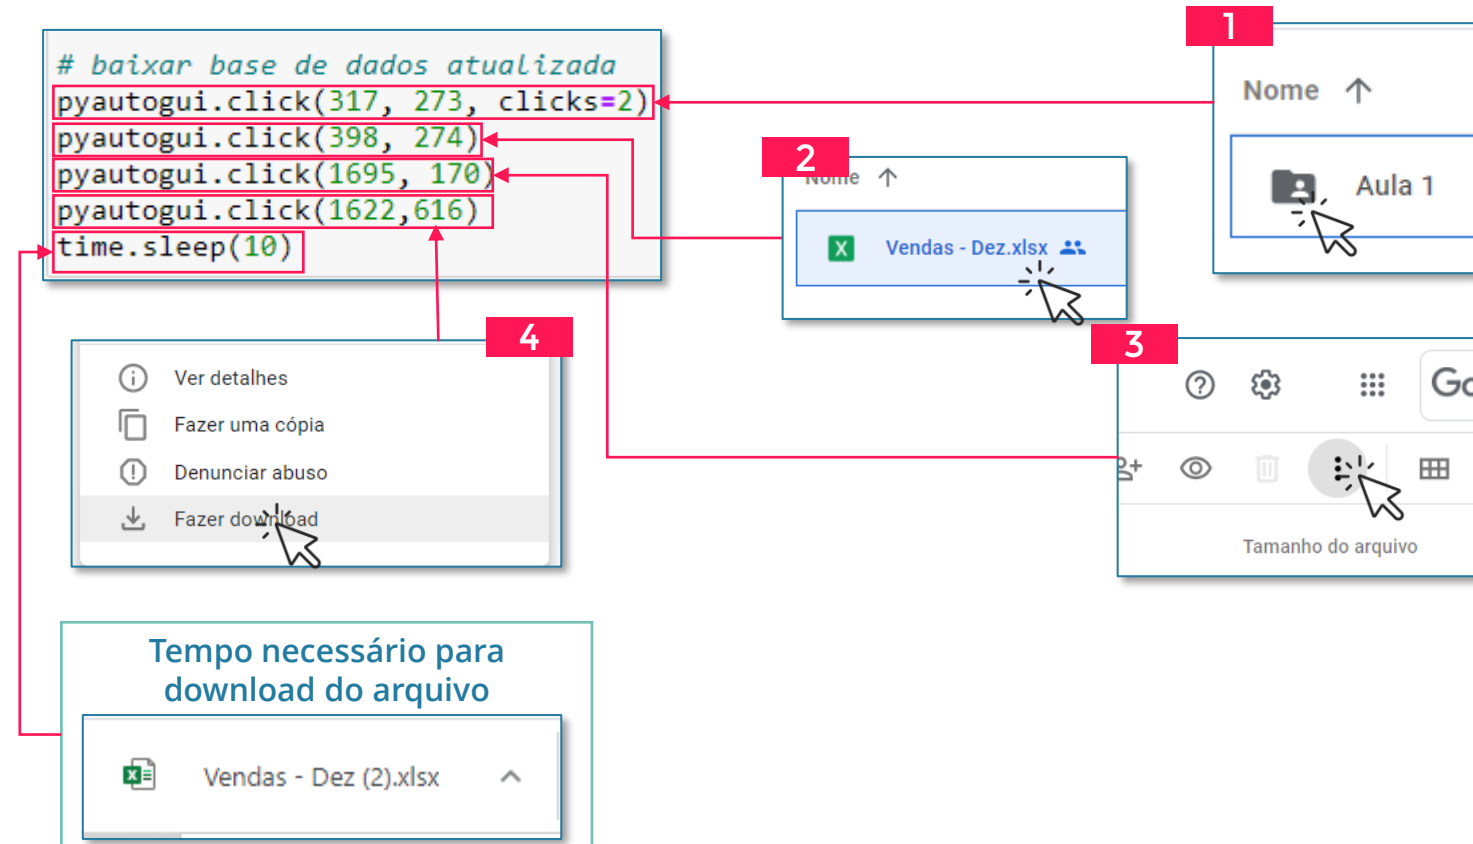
# baixar base de dados atualizada
pyautogui.click(317, 273, clicks=2)
pyautogui.click(398, 274)
pyautogui.click(1695, 170)
pyautogui.click(1622,616)
time.sleep(10)

1

Nome ↑

Aula 1

2

Nome ↑

X Vendas - Dez.xlsx

3

Go

Tamanho do arquivo

4

Ver detalhes
Fazer uma cópia
Denunciar abuso
Fazer download

Tempo necessário para download do arquivo

Vendas - Dez (2).xlsx